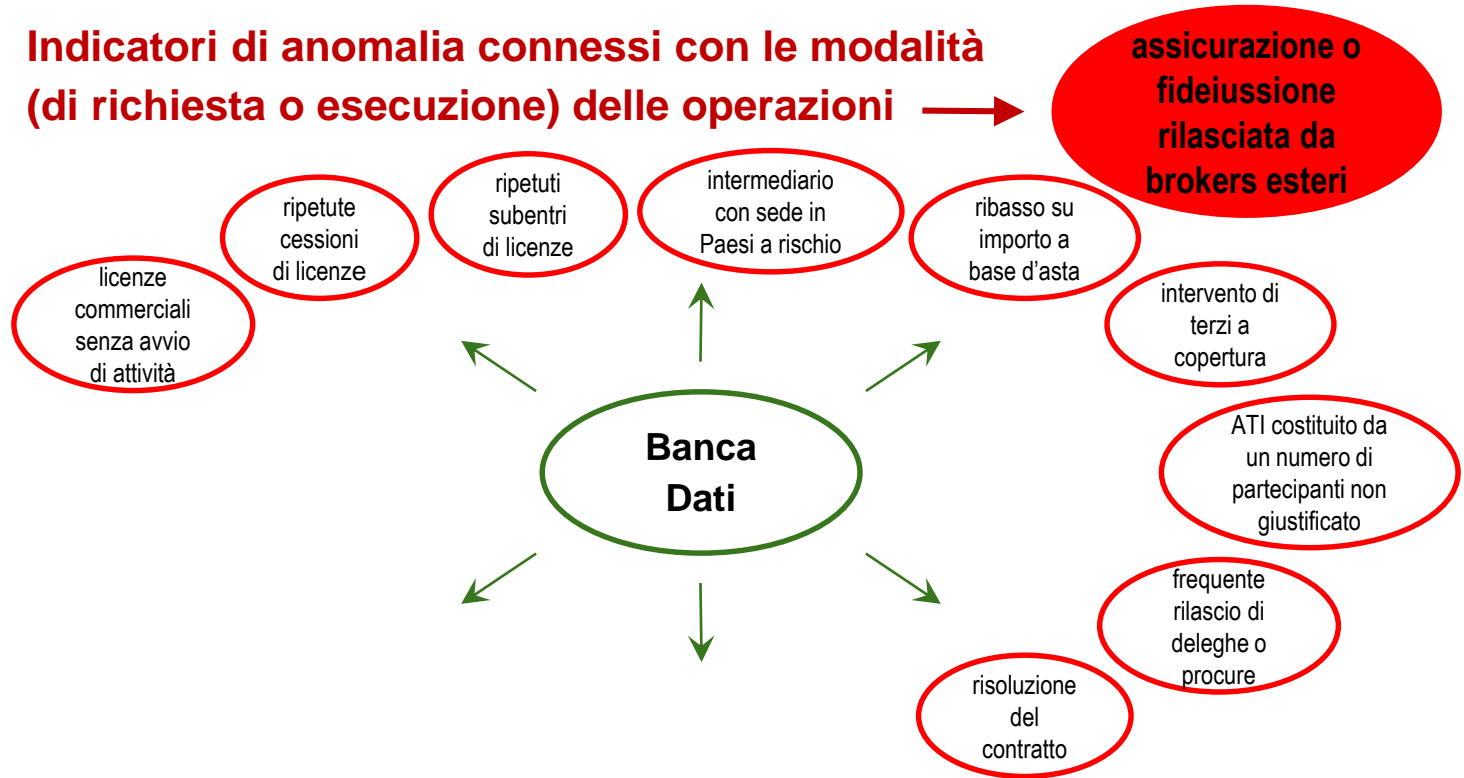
Indicatori di anomalia connessi con le modalità (di richiesta o esecuzione) delle operazioni

assicurazione o fideiussione rilasciata da brokers esteri

licenze commerciali senza avvio di attività

ripetute cessioni di licenze

ripetuti subentri di licenze

intermediario con sede in Paesi a rischio

ribasso su importo a base d'asta

intervento di terzi a copertura

ATI costituito da un numero di partecipanti non giustificato

frequente rilascio di deleghe o procure

risoluzione del contratto

Banca Dati